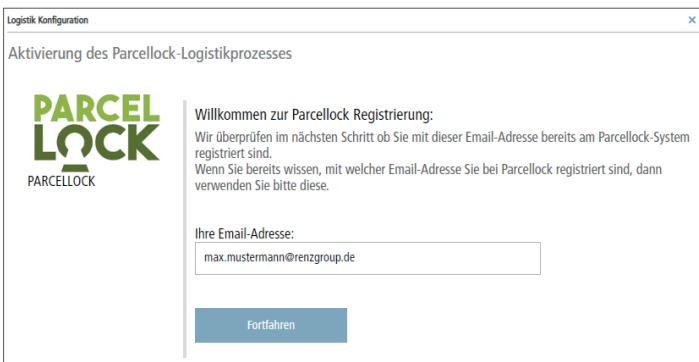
Logistik Konfiguration

×

Aktivierung des Parcellock-Logistikprozesses

PARCEL LOCK

PARCELLOCK

Willkommen zur Parcellock Registrierung:

Wir überprüfen im nächsten Schritt ob Sie mit dieser Email-Adresse bereits am Parcellock-System registriert sind.
Wenn Sie bereits wissen, mit welcher Email-Adresse Sie bei Parcellock registriert sind, dann verwenden Sie bitte diese.

Ihre Email-Adresse:

max.mustermann@renzgroup.de

Fortfahren